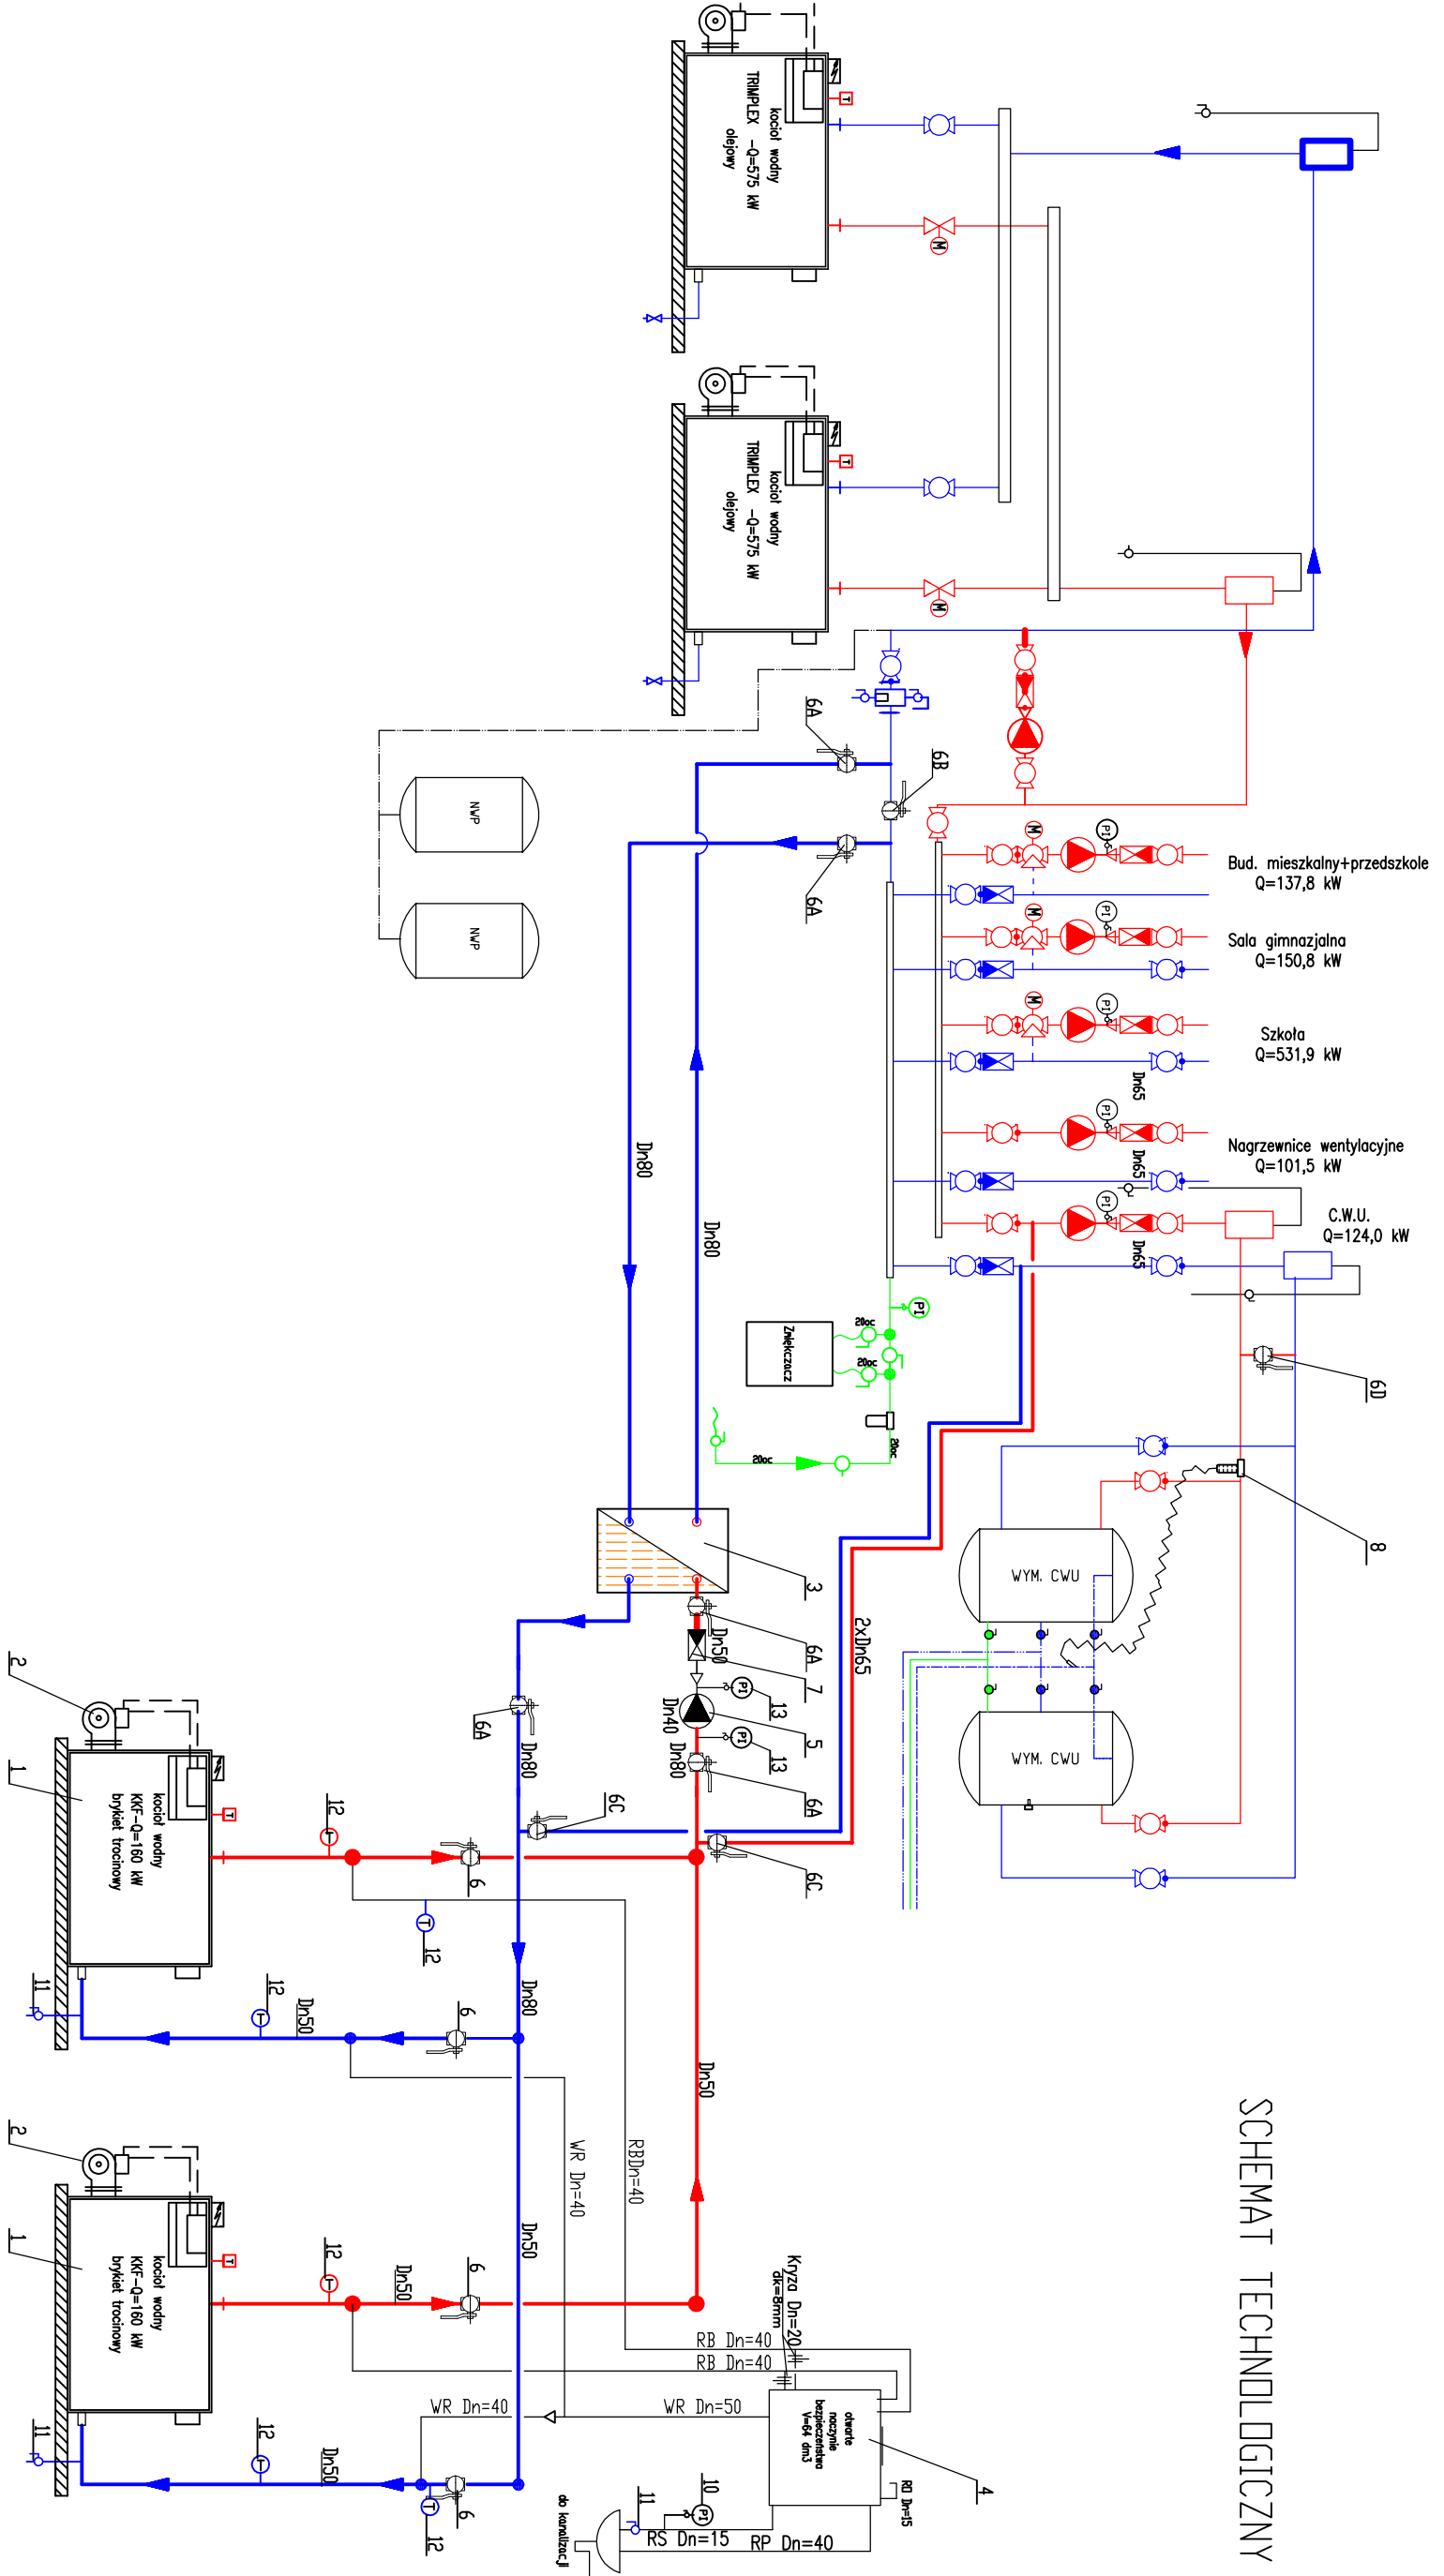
kocioł wodny
TRIMPLEX -Q=575 kW
olejowy

kocioł wodny
TRIMPLEX -Q=575 kW
olejowy

NWP

NWP

6A

6B

6A

Bud. mieszkalny+przedszkole
Q=137,8 kW

Sala gimnazjalna
Q=150,8 kW

Szkoła
Q=531,9 kW

Dn65

Nagrzewnice wentylacyjne
Q=101,5 kW

Dn65

C.W.U.
Q=124,0 kW

Dn65

Dn80

Dn80

PI

Zmiękczacz

20oc

20oc

20oc

20oc

6D

8

WYM. CWU

WYM. CWU

3

2xDn65

6A

Dn50

7

13

5

13

6A

Dn40 Dn80

6A

Dn80

6C

6C

2

1

kocioł wodny
KKF-Q=160 kW
brykiet trocinowy

12

6

12

11

12

Dn50

6

Dn80

Dn50

WR Dn=40

RBDn=40

Dn50

2

1

kocioł wodny
KKF-Q=160 kW
brykiet trocinowy

12

Dn50

6

Kryza Dn=20
dk=8mm

RB Dn=40

RB Dn=40

WR Dn=40

WR Dn=50

otwarte
naczynie
bezpieczeństwa
V=64 dm3

4

RO Dn=15

11

12

Dn50

6

12

10

PI

11

RS Dn=15

RP Dn=40

do kanalizacji

SCHEMAT TECHNOLOGICZNY